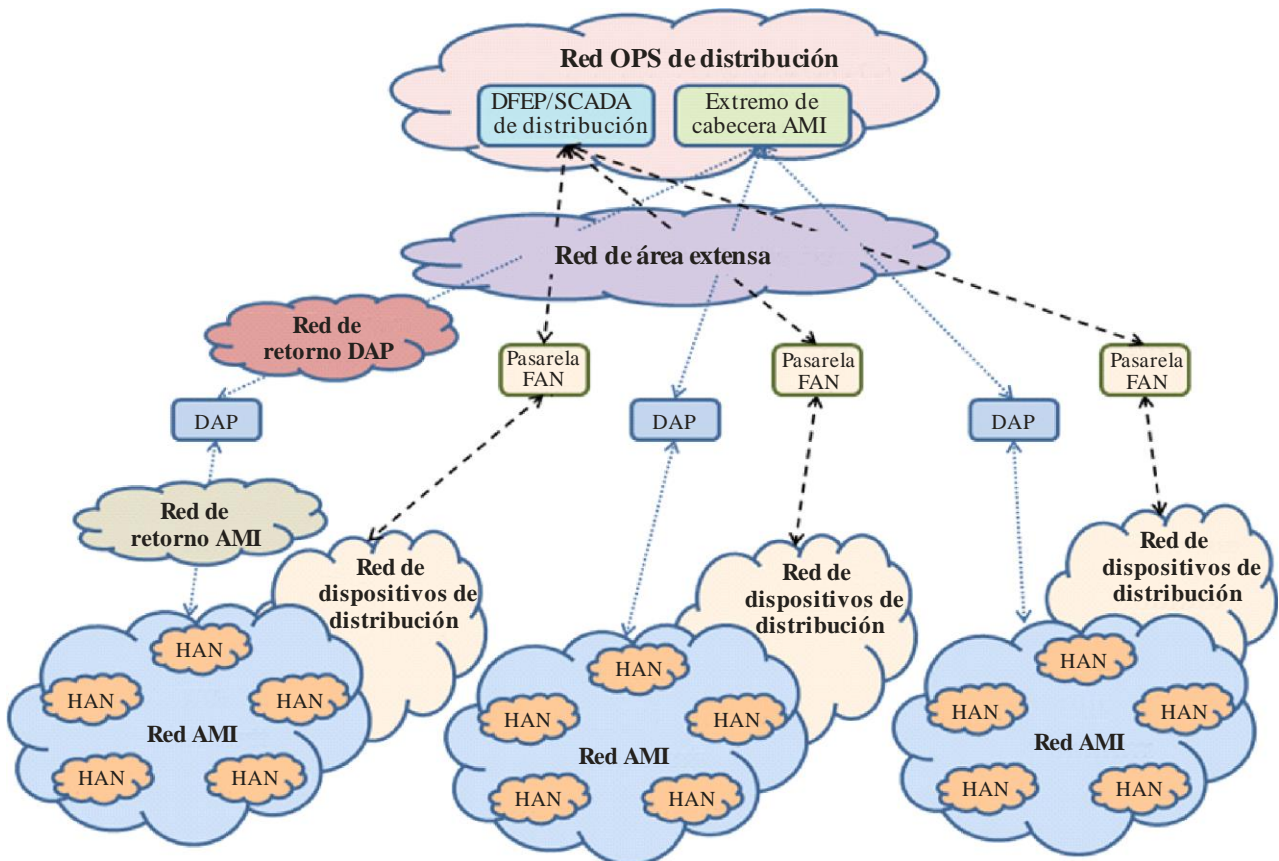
Red OPS de distribución

DFEP/SCADA de distribución

Extremo de cabecera AMI

Red de área extensa

Red de retorno DAP

Pasarela FAN

Pasarela FAN

Pasarela FAN

DAP

DAP

DAP

Red de retorno AMI

Red de dispositivos de distribución

Red de dispositivos de distribución

Red de dispositivos de distribución

HAN
HAN
HAN
Red AMI
HAN
HAN

HAN
HAN
HAN
Red AMI
HAN
HAN

HAN
HAN
HAN
Red AMI
HAN
HAN